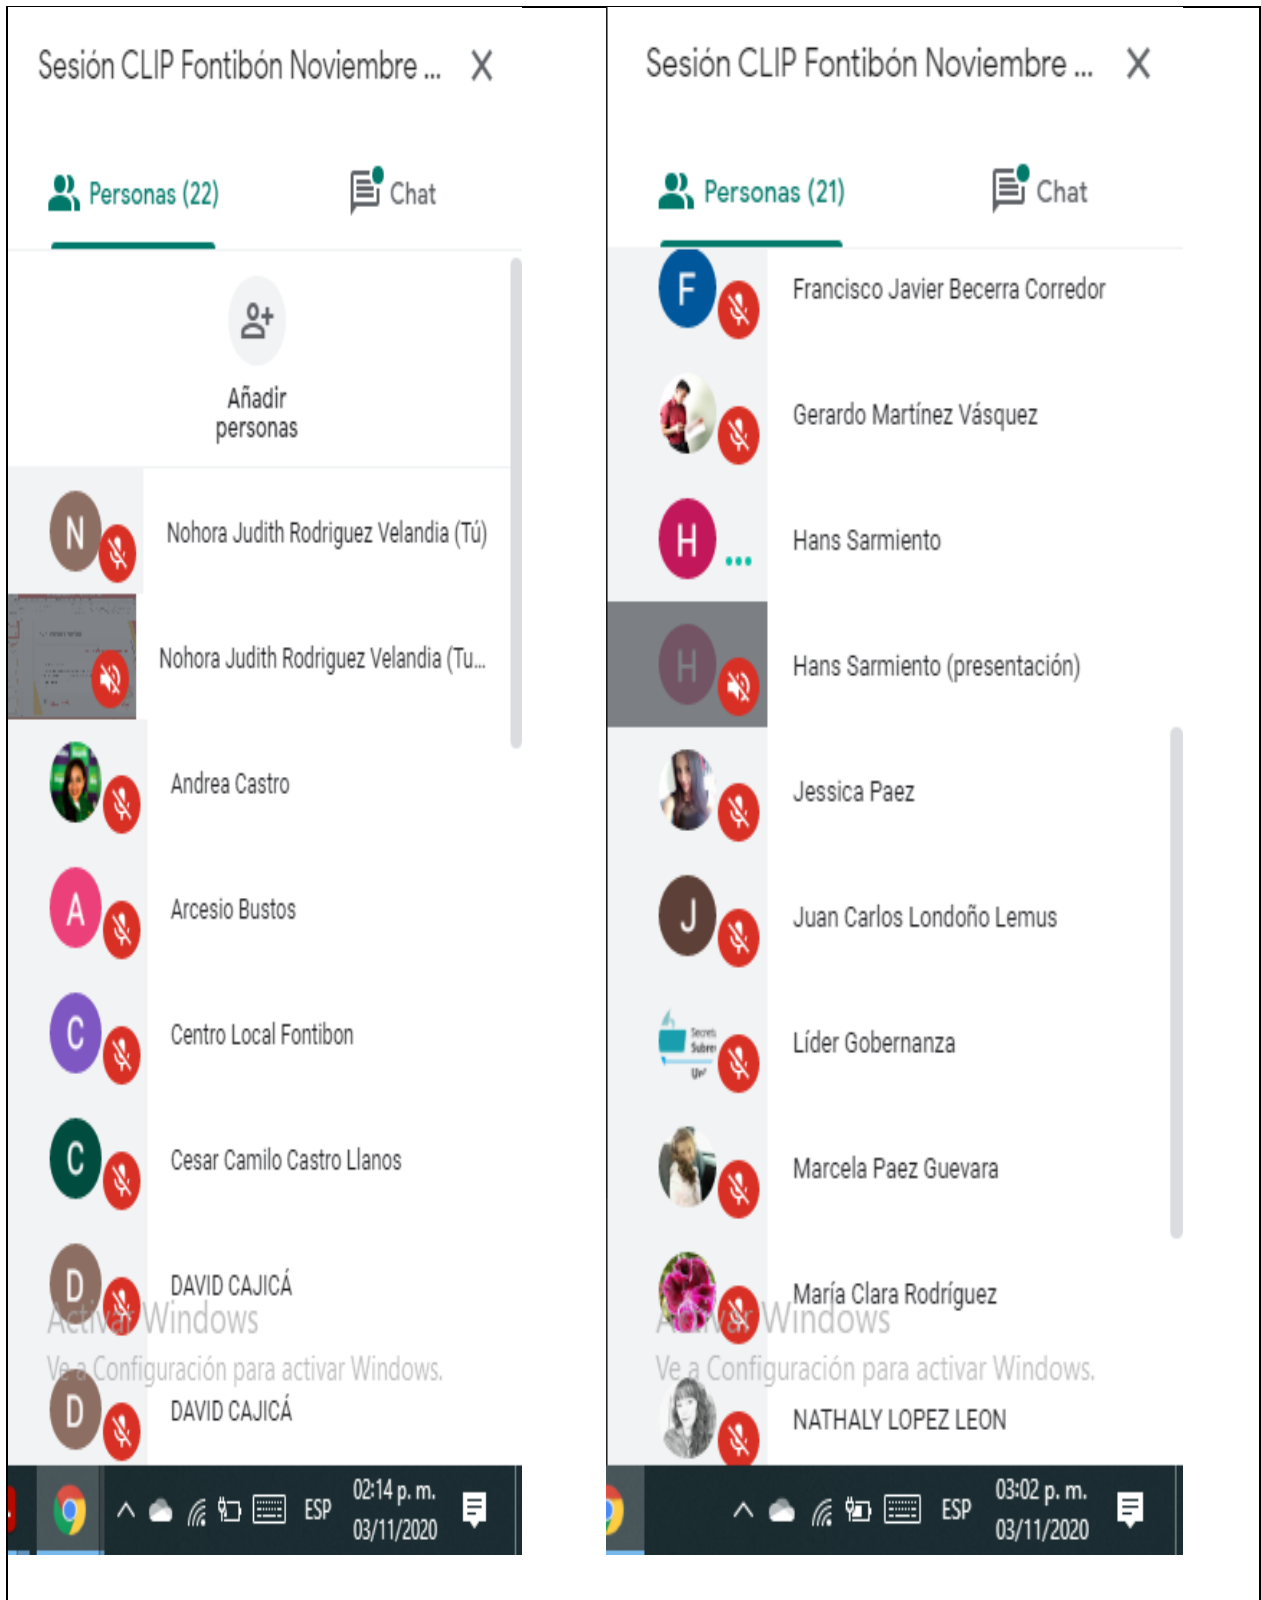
Sesión CLIP Fontibón Noviembre ... X

Personas (22)

Chat

Añadir personas

N Nohora Judith Rodriguez Velandia (Tú)

Nohora Judith Rodriguez Velandia (Tu...

Andrea Castro

A Arcesio Bustos

C Centro Local Fontibon

C Cesar Camilo Castro Llanos

D DAVID CAJICÁ

Activar Windows

Ve a Configuración para activar Windows.

D DAVID CAJICÁ

ESP 02:14 p. m. 03/11/2020

Sesión CLIP Fontibón Noviembre ... X

Personas (21)

Chat

F Francisco Javier Becerra Corredor

Gerardo Martínez Vásquez

H Hans Sarmiento

H Hans Sarmiento (presentación)

Jessica Paez

J Juan Carlos Londoño Lemus

Líder Gobernanza

Marcela Paez Guevara

María Clara Rodríguez

Activar Windows

Ve a Configuración para activar Windows.

NATHALY LOPEZ LEON

ESP 03:02 p. m. 03/11/2020